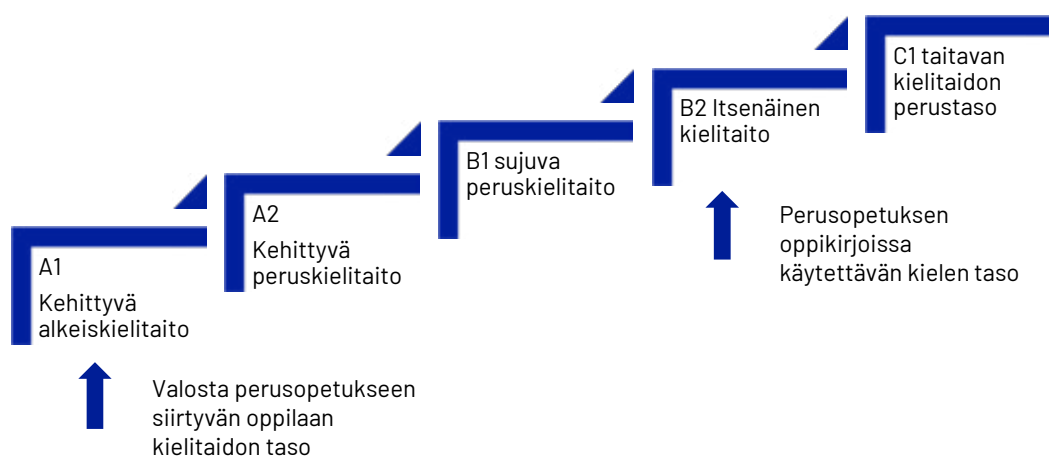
A1

Kehittyvä alkeiskielitaito

A2

Kehittyvä peruskielitaito

B1 sujuva peruskielitaito

B2 Itsenäinen kielitaito

C1 taitavan kielitaidon perustaso

Valosta perusopetukseen siirtyvän oppilaan kielitaidon taso

Perusopetuksen oppikirjoissa käytettävän kielen taso